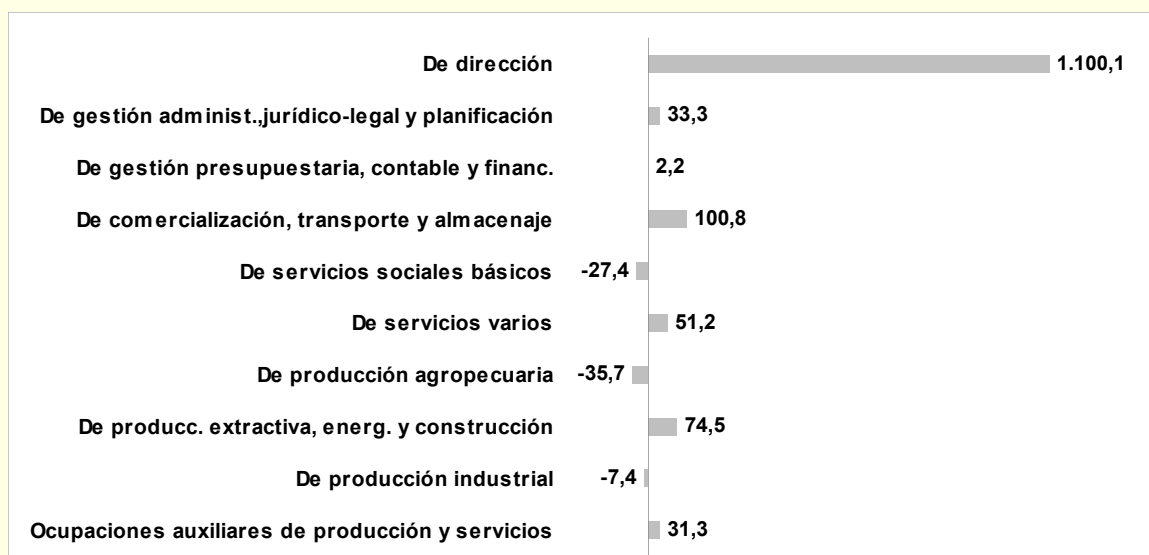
De dirección 1.100,1

De gestión administ.,jurídico-legal y planificación 33,3

De gestión presupuestaria, contable y financ. 2,2

De comercialización, transporte y almacenaje 100,8

De servicios sociales básicos -27,4

De servicios varios 51,2

De producción agropecuaria -35,7

De producc. extractiva, energ. y construcción 74,5

De producción industrial -7,4

Ocupaciones auxiliares de producción y servicios 31,3